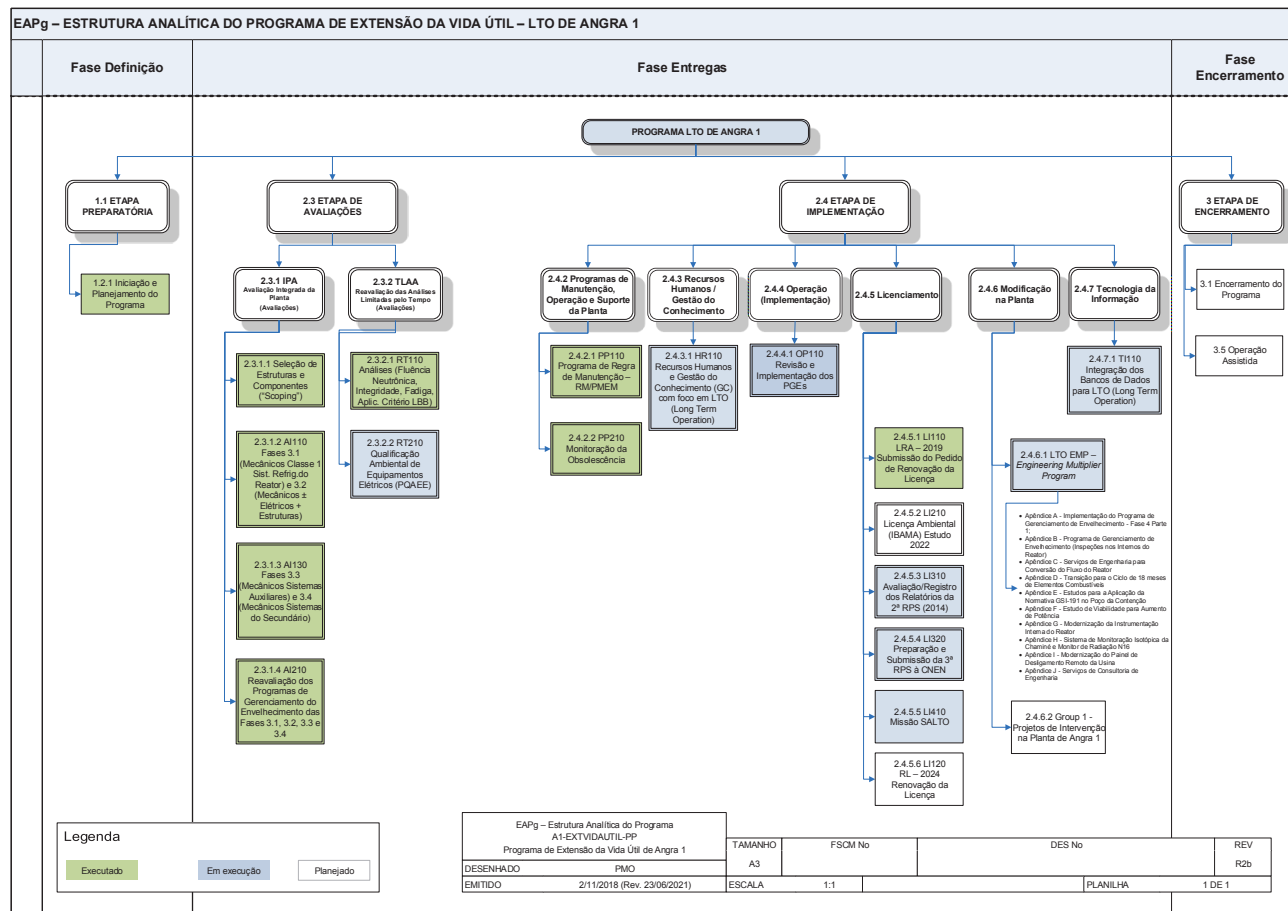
EAPg – ESTRUTURA ANALÍTICA DO PROGRAMA DE EXTENSÃO DA VIDA ÚTIL – LTO DE ANGRA 1

Fase Definição

Fase Entregas

Fase Encerramento

PROGRAMA LTO DE ANGRA 1

1.1 ETAPA PREPARATÓRIA

1.2.1 Iniciação e Planejamento do Programa

2.3 ETAPA DE AVALIAÇÕES

2.3.1 IPA Avaliação Integrada da Planta (Avaliações)

2.3.1.1 Seleção de Estruturas e Componentes ("Scoping")

2.3.1.2 AI110 Fases 3.1 (Mecânicos Classe 1 Sist. Refrig.do Reator) e 3.2 (Mecânicos ± Elétricos + Estruturas)

2.3.1.3 AI130 Fases 3.3 (Mecânicos Sistemas Auxiliares) e 3.4 (Mecânicos Sistemas do Secundário)

2.3.1.4 AI210 Reavaliação dos Programas de Gerenciamento do Envelhecimento das Fases 3.1, 3.2, 3.3 e 3.4

2.3.2 TLAA Reavaliação das Análises Limitadas pelo Tempo (Avaliações)

2.3.2.1 RT110 Análises (Fluência Neutrônica, Integridade, Fadiga, Aplic. Critério LBB)

2.3.2.2 RT210 Qualificação Ambiental de Equipamentos Elétricos (PQAEE)

2.4 ETAPA DE IMPLEMENTAÇÃO

2.4.2 Programas de Manutenção, Operação e Suporte da Planta

2.4.2.1 PP110 Programa de Regra de Manutenção – RM/PMEM

2.4.2.2 PP210 Monitoração da Obsolescência

2.4.3 Recursos Humanos / Gestão do Conhecimento

2.4.3.1 HR110 Recursos Humanos e Gestão do Conhecimento (GC) com foco em LTO (Long Term Operation)

2.4.4 Operação (Implementação)

2.4.4.1 OP110 Revisão e Implementação dos PGEs

2.4.5 Licenciamento

2.4.5.1 LI110 LRA – 2019 Submissão do Pedido de Renovação da Licença

2.4.5.2 LI210 Licença Ambiental (IBAMA) Estudo 2022

2.4.5.3 LI310 Avaliação/Registro dos Relatórios da 2ª RPS (2014)

2.4.5.4 LI320 Preparação e Submissão da 3ª RPS à CNEN

2.4.5.5 LI410 Missão SALTO

2.4.5.6 LI120 RL – 2024 Renovação da Licença

2.4.6 Modificação na Planta

2.4.6.1 LTO EMP – Engineering Multiplier Program

• Apêndice A - Implementação do Programa de Gerenciamento de Envelhecimento - Fase 4 Parte 1;
• Apêndice B - Programa de Gerenciamento de Envelhecimento (Inspeções nos Internos do Reator)
• Apêndice C - Serviços de Engenharia para Conversão do Fluxo do Reator
• Apêndice D - Transição para o Ciclo de 18 meses de Elementos Combustíveis
• Apêndice E - Estudos para a Aplicação da Normativa GSI-191 no Poço da Contenção
• Apêndice F - Estudo de Viabilidade para Aumento de Potência
• Apêndice G - Modernização da Instrumentação Interna do Reator
• Apêndice H - Sistema de Monitoração Isotópica da Chaminé e Monitor de Radiação N16
• Apêndice I - Modernização do Painel de Desligamento Remoto da Usina
• Apêndice J - Serviços de Consultoria de Engenharia

2.4.6.2 Group 1 - Projetos de Intervenção na Planta de Angra 1

2.4.7 Tecnologia da Informação

2.4.7.1 TI110 Integração dos Bancos de Dados para LTO (Long Term Operation)

3 ETAPA DE ENCERRAMENTO

3.1 Encerramento do Programa

3.5 Operação Assistida

Legenda
Executado | Em execução | Planejado

EAPg – Estrutura Analítica do Programa
A1-EXTVIDAUTIL-PP
Programa de Extensão da Vida Útil de Angra 1

| DESENHADO | PMO | TAMANHO | FSCM No | DES No | REV |
|---|---|---|---|---|---|
| | | A3 | | | R2b |
| EMITIDO | 2/11/2018 (Rev. 23/06/2021) | ESCALA | 1:1 | PLANILHA | 1 DE 1 |